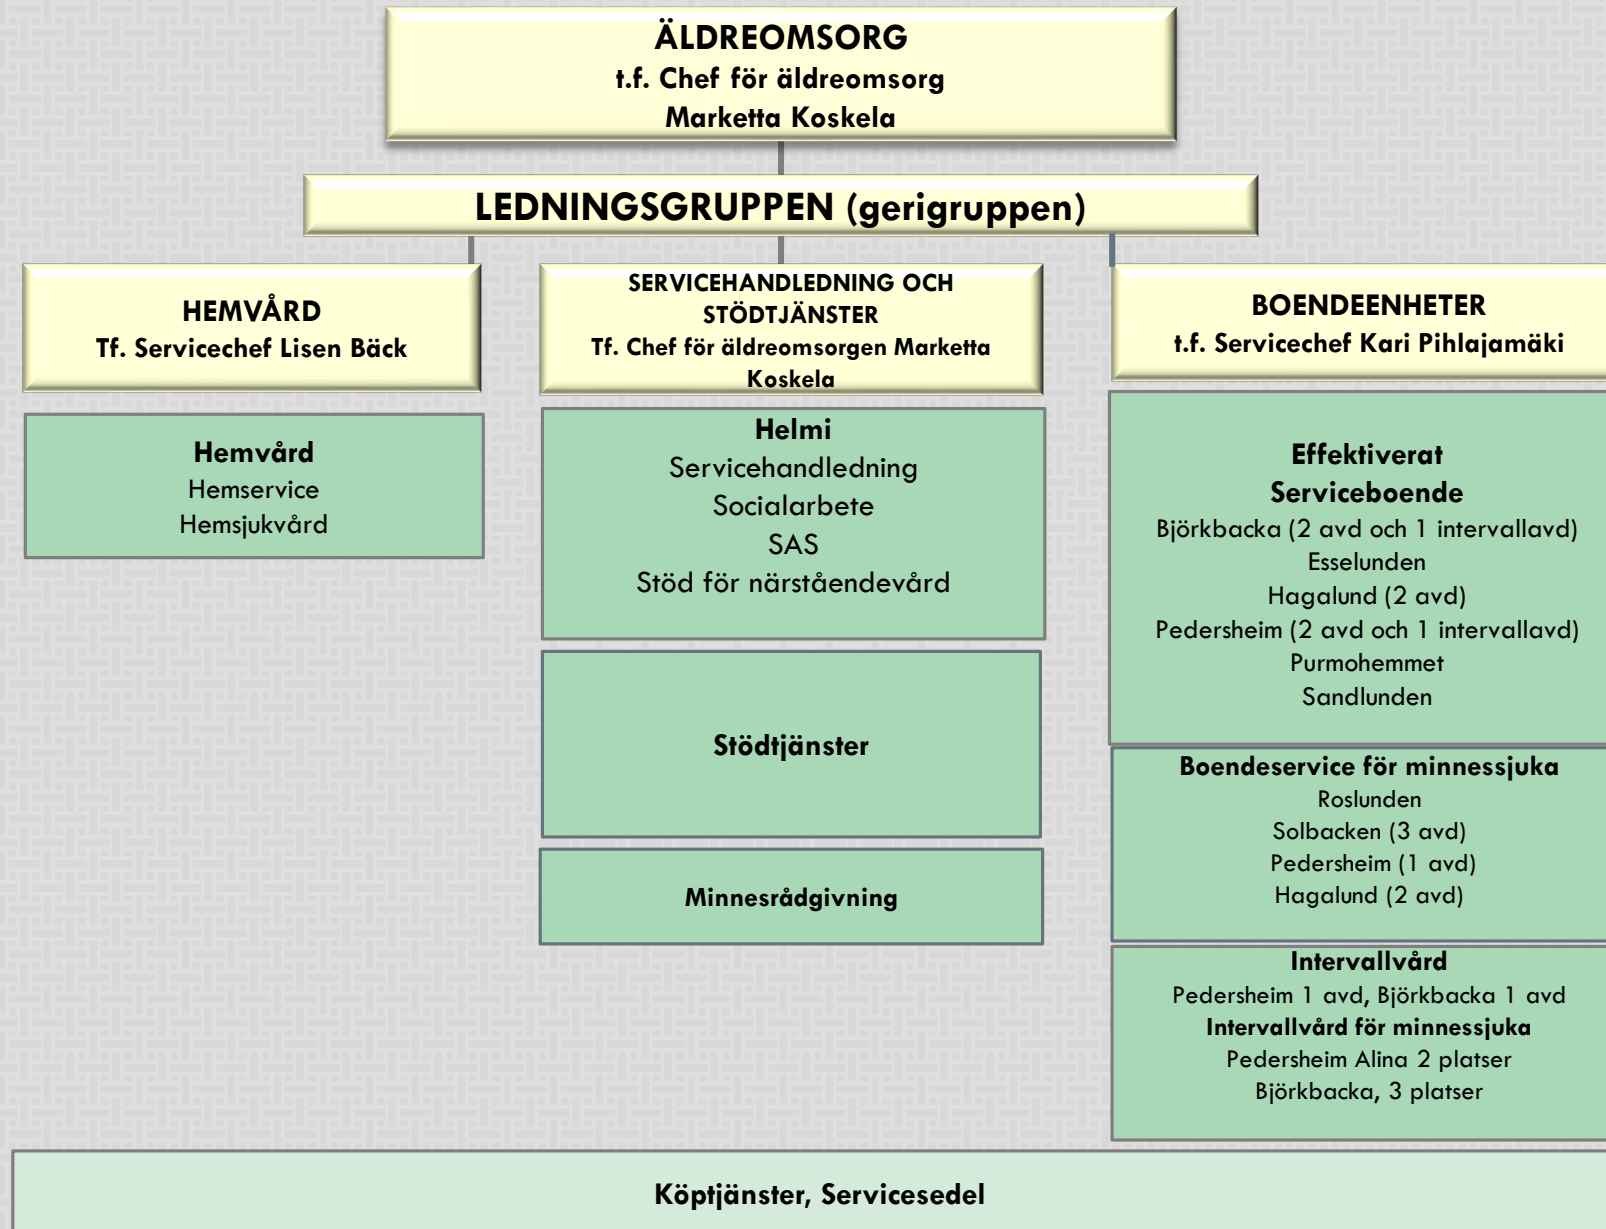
ÄLDREOMSORG
t.f. Chef för äldreomsorg
Marketta Koskela

LEDNINGSGRUPPEN (gerigruppen)

HEMVÅRD
Tf. Servicechef Lisen Bäck

SERVICEHANDLEDNING OCH STÖDTJÄNSTER
Tf. Chef för äldreomsorgen Marketta Koskela

BOENDEENHETER
t.f. Servicechef Kari Pihlajamäki

Hemvård
Hemservice
Hemsjukvård

Helmi
Servicehandledning
Socialarbete
SAS
Stöd för närståendevård

Stödtjänster

Minnesrådgivning

Effektiverat Serviceboende
Björkbacka (2 avd och 1 intervallavd)
Esselunden
Hagalund (2 avd)
Pedersheim (2 avd och 1 intervallavd)
Purmohemmet
Sandlunden

Boendeservice för minnessjuka
Roslunden
Solbacken (3 avd)
Pedersheim (1 avd)
Hagalund (2 avd)

Intervallvård
Pedersheim 1 avd, Björkbacka 1 avd
Intervallvård för minnessjuka
Pedersheim Alina 2 platser
Björkbacka, 3 platser

Köptjänster, Servicesedel